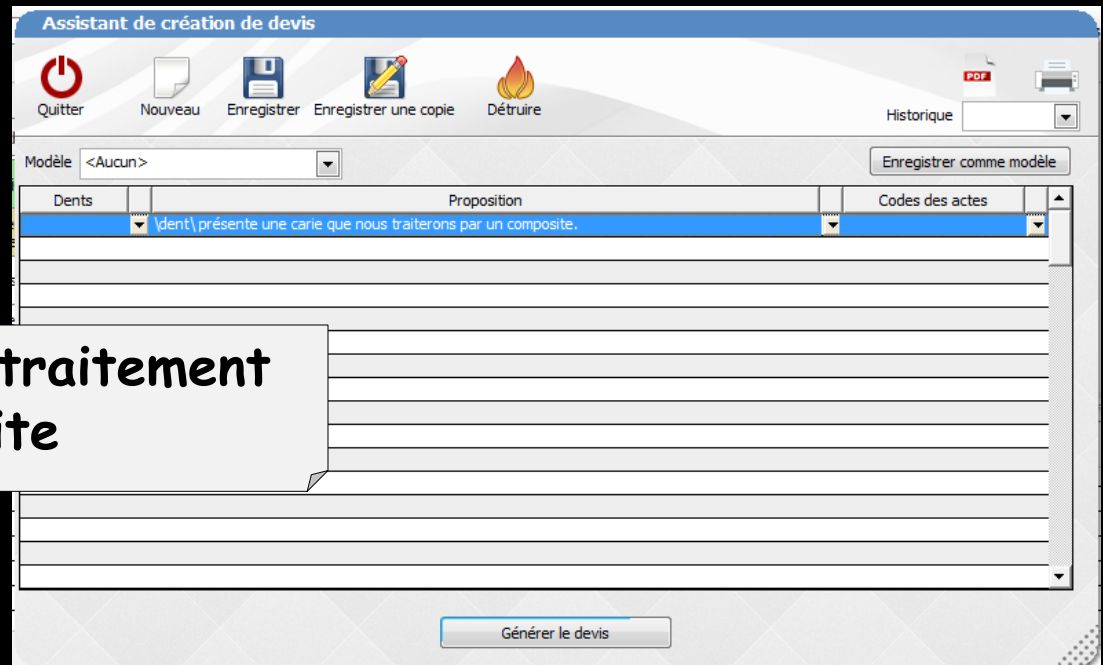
Assistant de création de devis

Quitter

Nouveau

Enregistrer

Enregistrer une copie

Détruire

PDF

Historique

Modèle <Aucun>

Enregistrer comme modèle

| Dents | | Proposition | | Codes des actes | |
|---|---|---|---|---|---|
| | | \dent\ présente une carie que nous traiterons par un composite. | | | |

traitement
ite

Générer le devis